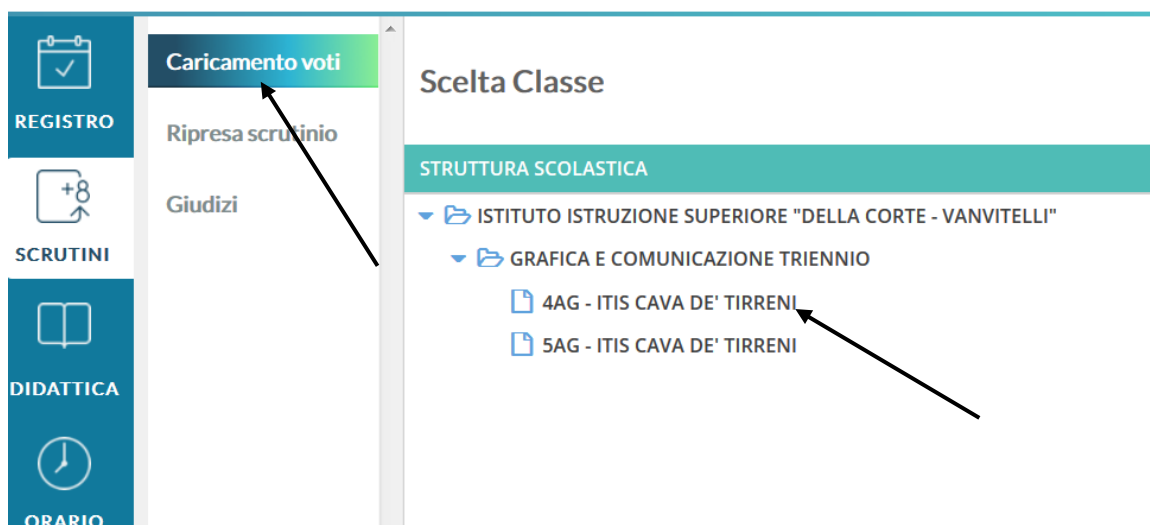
REGISTRO

+8

SCRUTINI

DIDATTICA

ORARIO

Caricamento voti

Ripresa scrutinio

Giudizi

Scelta Classe

STRUTTURA SCOLASTICA

ISTITUTO ISTRUZIONE SUPERIORE "DELLA CORTE - VANVITELLI"

GRAFICA E COMUNICAZIONE TRIENNIO

4AG - ITIS CAVA DE' TIRRENI

5AG - ITIS CAVA DE' TIRRENI